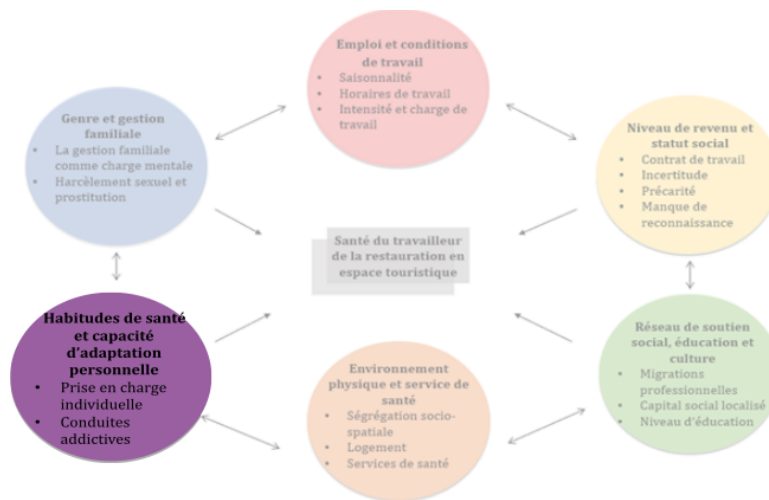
Emploi et conditions de travail
- Saisonnalité
- Horaires de travail
- Intensité et charge de travail

Genre et gestion familiale
- La gestion familiale comme charge mentale
- Harcèlement sexuel et prostitution

Niveau de revenu et statut social
- Contrat de travail
- Incertitude
- Précarité
- Manque de reconnaissance

Santé du travailleur de la restauration en espace touristique

Habitudes de santé et capacité d'adaptation personnelle
- Prise en charge individuelle
- Conduites addictives

Réseau de soutien social, éducation et culture
- Migrations professionnelles
- Capital social localisé
- Niveau d'éducation

Environnement physique et service de santé
- Ségrégation socio-spatiale
- Logement
- Services de santé